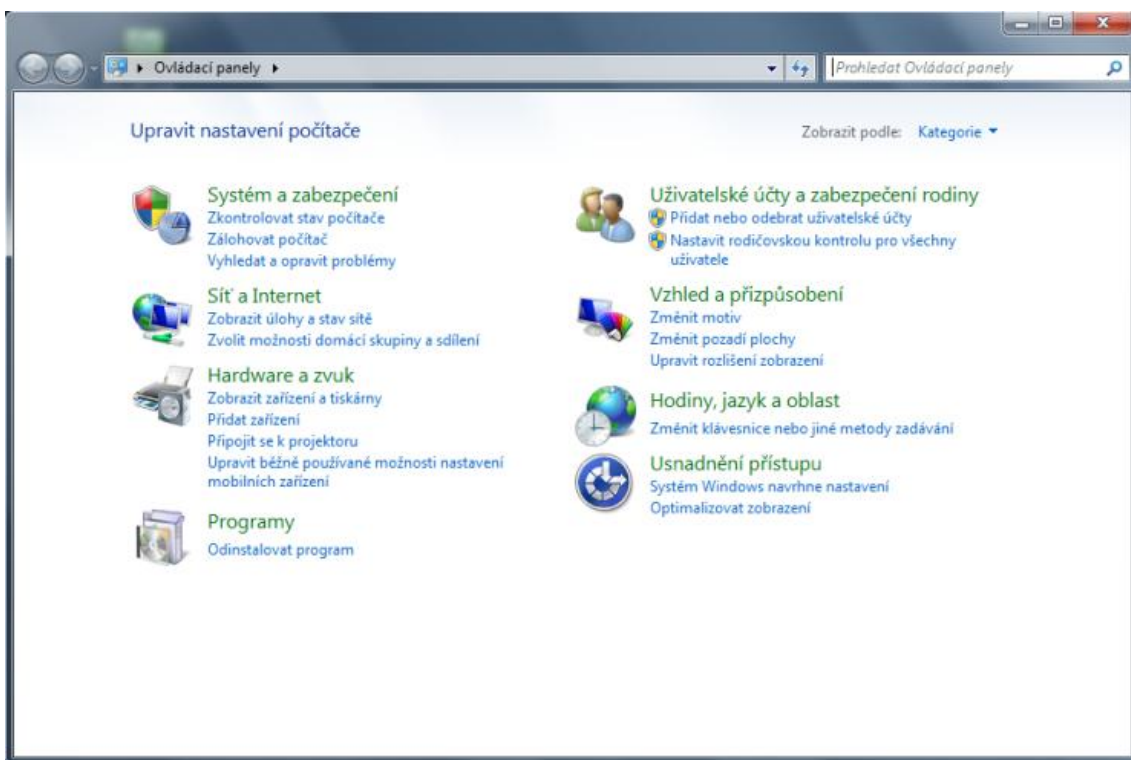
Ovládací panely

Prohledat Ovládací panely

Upravit nastavení počítače

Zobrazit podle: Kategorie

Systém a zabezpečení
Zkontrolovat stav počítače
Zálohovat počítač
Vyhledat a opravit problémy

Síť a Internet
Zobrazit úlohy a stav sítě
Zvolit možnosti domácí skupiny a sdílení

Hardware a zvuk
Zobrazit zařízení a tiskárny
Přidat zařízení
Připojit se k projektoru
Upravit běžně používané možnosti nastavení mobilních zařízení

Programy
Odinstalovat program

Uživatelské účty a zabezpečení rodiny
Přidat nebo odebrat uživatelské účty
Nastavit rodičovskou kontrolu pro všechny uživatele

Vzhled a přizpůsobení
Změnit motiv
Změnit pozadí plochy
Upravit rozlišení zobrazení

Hodiny, jazyk a oblast
Změnit klávesnice nebo jiné metody zadávání

Usnadnění přístupu
Systém Windows navrhne nastavení
Optimalizovat zobrazení